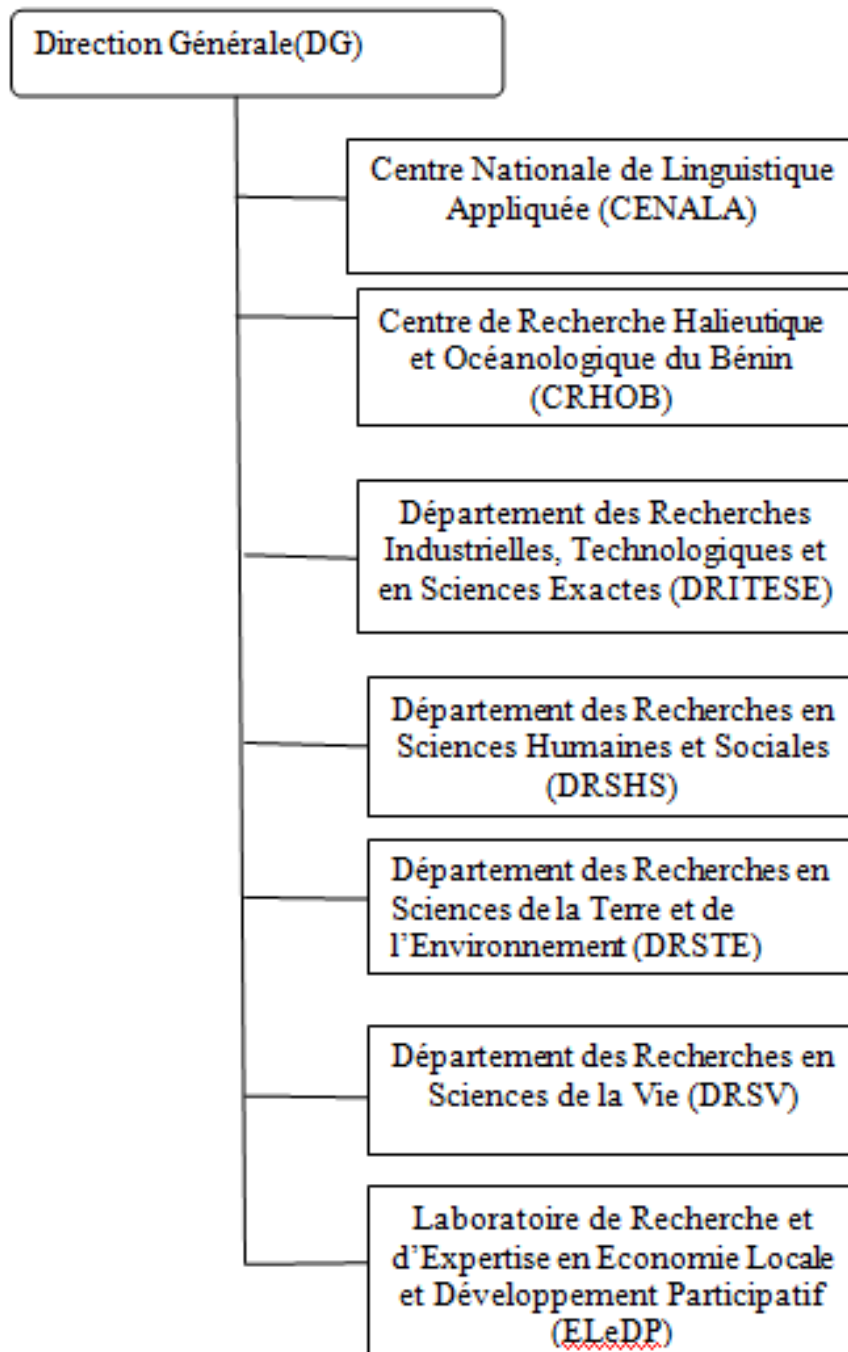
Direction Générale(DG)

Centre Nationale de Linguistique Appliquée (CENALA)

Centre de Recherche Halieutique et Océanologique du Bénin (CRHOB)

Département des Recherches Industrielles, Technologiques et en Sciences Exactes (DRITESE)

Département des Recherches en Sciences Humaines et Sociales (DRSHS)

Département des Recherches en Sciences de la Terre et de l'Environnement (DRSTE)

Département des Recherches en Sciences de la Vie (DRSV)

Laboratoire de Recherche et d'Expertise en Economie Locale et Développement Participatif (ELeDP)